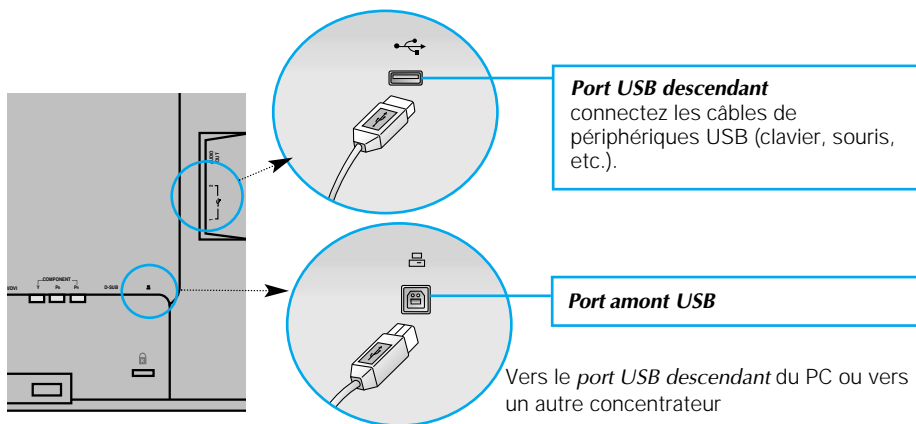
Port USB descendant
connectez les câbles de périphériques USB (clavier, souris, etc.).

AUDIO OUT

COMPONENT
Y Pb Pr
D-SUB
/DVI

Port amont USB

Vers le port USB descendant du PC ou vers un autre concentrateur